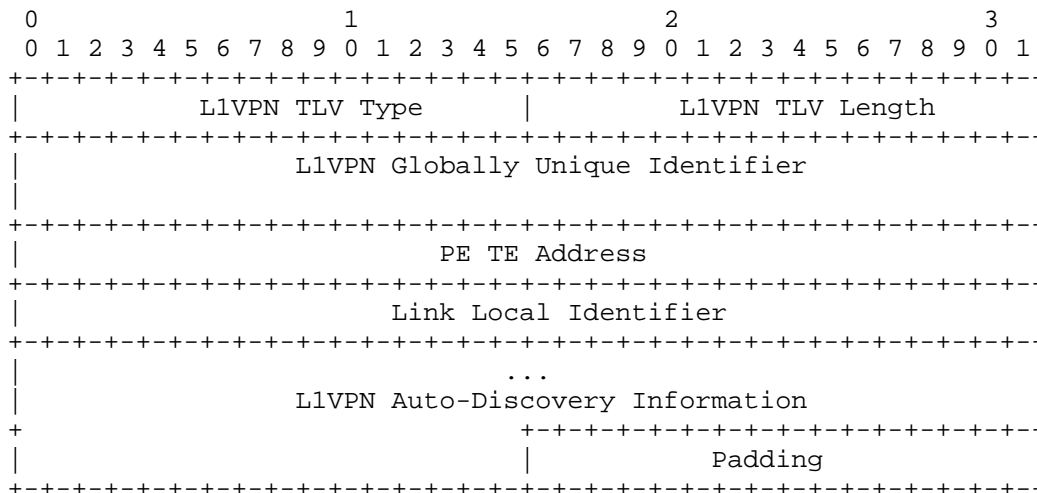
0 1 2 3
0 1 2 3 4 5 6 7 8 9 0 1 2 3 4 5 6 7 8 9 0 1 2 3 4 5 6 7 8 9 0 1
+-+-+-+-+-+-+-+-+-+-+-+-+-+-+-+-+-+-+-+-+-+-+-+-+-+-+-+-+-+-+-+-+
| L1VPN TLV Type | L1VPN TLV Length
+-+-+-+-+-+-+-+-+-+-+-+-+-+-+-+-+-+-+-+-+-+-+-+-+-+-+-+-+-+-+-+-+
| L1VPN Globally Unique Identifier
|
+-+-+-+-+-+-+-+-+-+-+-+-+-+-+-+-+-+-+-+-+-+-+-+-+-+-+-+-+-+-+-+-+
| PE TE Address
+-+-+-+-+-+-+-+-+-+-+-+-+-+-+-+-+-+-+-+-+-+-+-+-+-+-+-+-+-+-+-+-+
| Link Local Identifier
+-+-+-+-+-+-+-+-+-+-+-+-+-+-+-+-+-+-+-+-+-+-+-+-+-+-+-+-+-+-+-+-+
| ...
| L1VPN Auto-Discovery Information
+ +-+-+-+-+-+-+-+-+-+-+-+-+-+-+-+-+
| | Padding
+-+-+-+-+-+-+-+-+-+-+-+-+-+-+-+-+-+-+-+-+-+-+-+-+-+-+-+-+-+-+-+-+